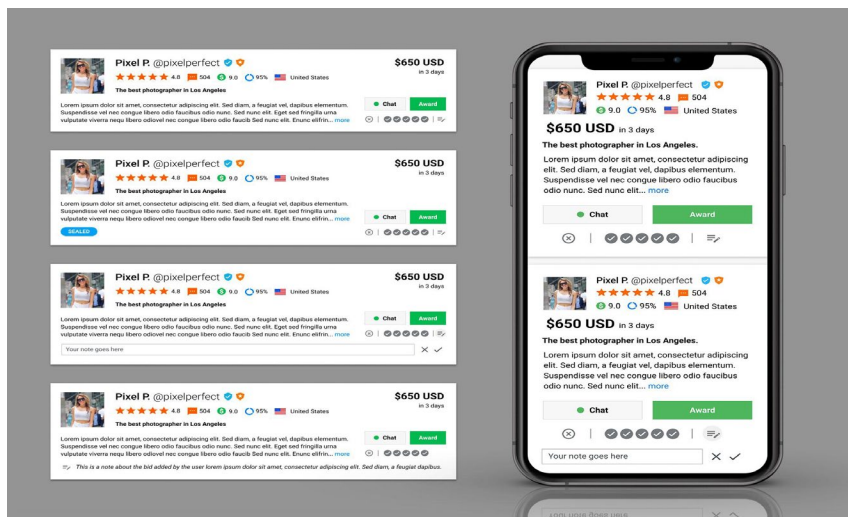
Pixel P. @pixelperfect
4.8 504 9.0 95% United States
$650 USD
in 3 days
The best photographer in Los Angeles
Lorem ipsum dolor sit amet, consectetur adipiscing elit. Sed diam, a feugiat vel, dapibus elementum. Suspendisse vel nec congue libero odio faucibus odio nunc. Sed nunc elit. Eget sed fringilla urna vulputate viverra nequ libero odiovel nec congue libero odio faucib Sed nunc elit. Eunc elifrin... more
Chat
Award

Pixel P. @pixelperfect
4.8 504 9.0 95% United States
$650 USD
in 3 days
The best photographer in Los Angeles
Lorem ipsum dolor sit amet, consectetur adipiscing elit. Sed diam, a feugiat vel, dapibus elementum. Suspendisse vel nec congue libero odio faucibus odio nunc. Sed nunc elit. Eget sed fringilla urna vulputate viverra nequ libero odiovel nec congue libero odio faucib Sed nunc elit. Eunc elifrin... more
SEALED
Chat
Award

Pixel P. @pixelperfect
4.8 504 9.0 95% United States
$650 USD
in 3 days
The best photographer in Los Angeles
Lorem ipsum dolor sit amet, consectetur adipiscing elit. Sed diam, a feugiat vel, dapibus elementum. Suspendisse vel nec congue libero odio faucibus odio nunc. Sed nunc elit. Eget sed fringilla urna vulputate viverra nequ libero odiovel nec congue libero odio faucib Sed nunc elit. Eunc elifrin... more
Chat
Award
Your note goes here

Pixel P. @pixelperfect
4.8 504 9.0 95% United States
$650 USD
in 3 days
The best photographer in Los Angeles
Lorem ipsum dolor sit amet, consectetur adipiscing elit. Sed diam, a feugiat vel, dapibus elementum. Suspendisse vel nec congue libero odio faucibus odio nunc. Sed nunc elit. Eget sed fringilla urna vulputate viverra nequ libero odiovel nec congue libero odio faucib Sed nunc elit. Eunc elifrin... more
Chat
Award
This is a note about the bid added by the user lorem ipsum dolor sit amet, consectetur adipiscing elit. Sed diam, a feugiat vel, dapibus.

Pixel P. @pixelperfect
4.8 504
9.0 95% United States
$650 USD in 3 days
The best photographer in Los Angeles.
Lorem ipsum dolor sit amet, consectetur adipiscing elit. Sed diam, a feugiat vel, dapibus elementum. Suspendisse vel nec congue libero odio faucibus odio nunc. Sed nunc elit... more
Chat
Award

Pixel P. @pixelperfect
4.8 504
9.0 95% United States
$650 USD in 3 days
The best photographer in Los Angeles.
Lorem ipsum dolor sit amet, consectetur adipiscing elit. Sed diam, a feugiat vel, dapibus elementum. Suspendisse vel nec congue libero odio faucibus odio nunc. Sed nunc elit... more
Chat
Award
Your note goes here